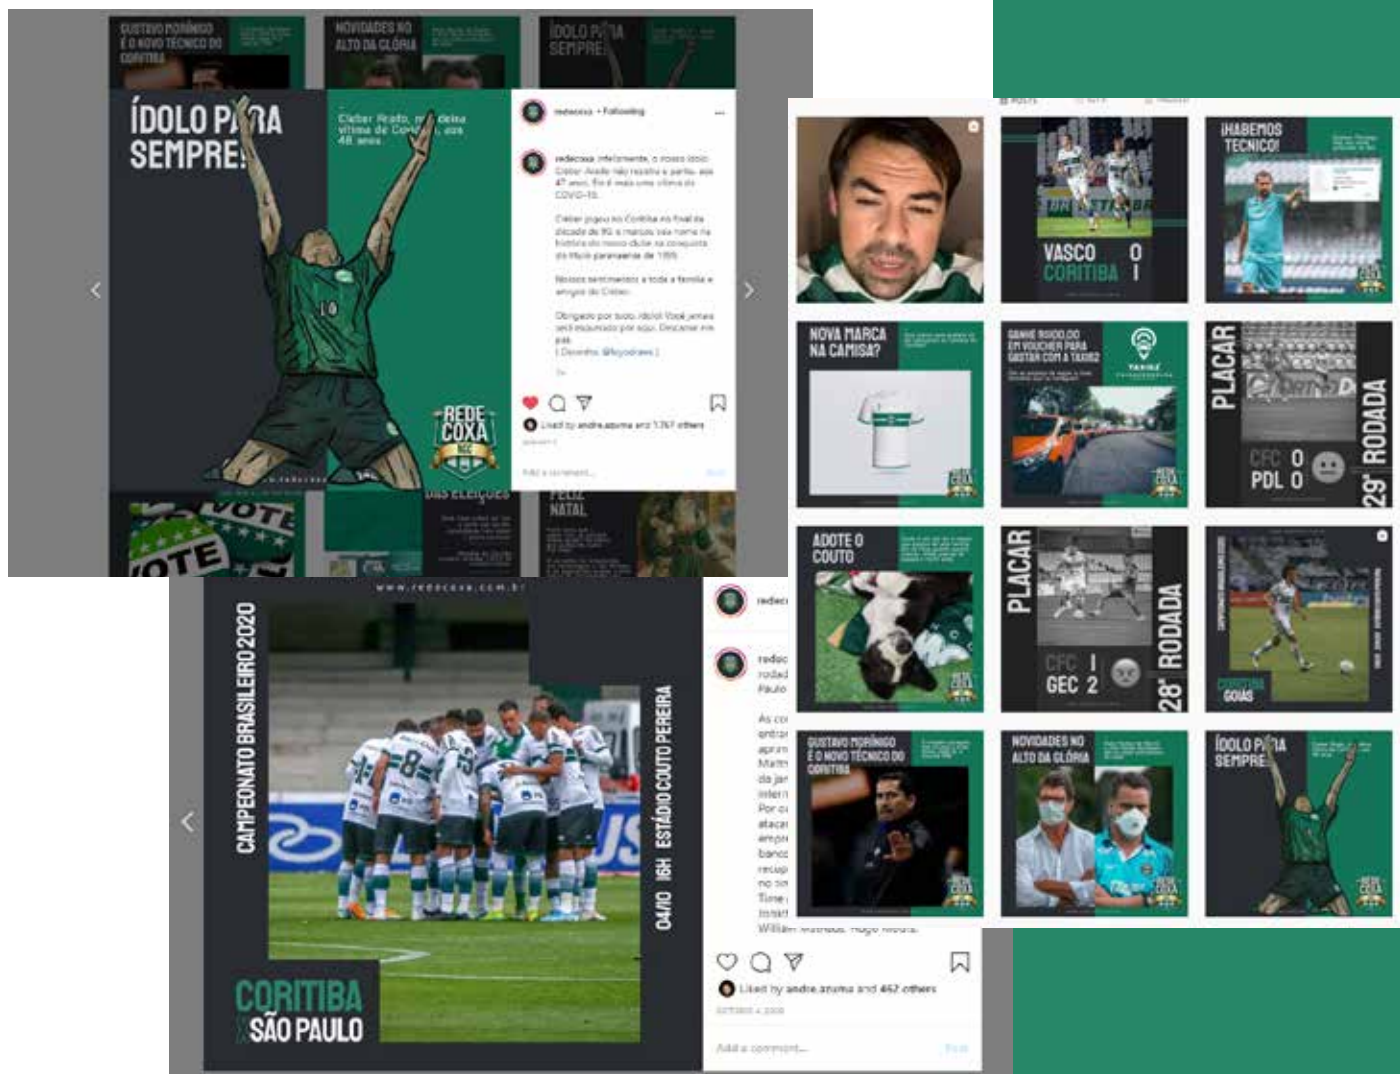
GUSTAVO MORÍNIGO É O NOVO TÉCNICO DO CORITIBA

NOVIDADES NO ALTO DA GLÓRIA

ÍDOLO PARA SEMPRE

ÍDOLO PARA SEMPRE!

Cleber Arado, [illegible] vítima de Covid-19, aos 48 anos.

REDE COXA

redecoxa • Following

redecoxa Infelizmente, o nosso ídolo Cleber Arado não resistiu e partiu, aos 47 anos. Ele é mais uma vítima da COVID-19.

Cleber jogou no Coritiba no final da década de 90 e marcou seu nome na história do nosso clube na conquista do título paranaense de 1999.

Nossos sentimentos a toda a família e amigos do Cleber.

Obrigado por tudo, ídolo! Você jamais será esquecido por aqui. Descanse em paz.
[ Desenho: @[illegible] ]

Liked by andre.azuma and 1,767 others

Add a comment...

Post

VOTE

DAS ELEIÇÕES

FELIZ NATAL

www.redecoxa.com.br

CAMPEONATO BRASILEIRO 2020

04/10 16H ESTÁDIO COUTO PEREIRA

CORITIBA X SÃO PAULO

redec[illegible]

redec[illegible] rodad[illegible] Paulo

As co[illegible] entra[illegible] apro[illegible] Matt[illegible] da ja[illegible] intern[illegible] Por c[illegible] ataca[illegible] empr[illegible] banco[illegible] recup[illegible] no sn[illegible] Time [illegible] Robs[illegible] William Matheus, Hugo Moura.

Liked by andre.azuma and 462 others

OCTOBER 4, 2020

Add a comment...

Post

POSTS

VASCO 0
CORITIBA 1

¡HABEMOS TÉCNICO!

NOVA MARCA NA CAMISA?

GANHE R$100,00 EM VOUCHER PARA GASTAR COM A TAXI62

PLACAR

CFC 0
PDL 0

29ª RODADA

ADOTE O COUTO

PLACAR

CFC 1
GEC 2

28ª RODADA

CAMPEONATO BRASILEIRO 2020

CORITIBA GOIÁS

GUSTAVO MORÍNIGO É O NOVO TÉCNICO DO CORITIBA

NOVIDADES NO ALTO DA GLÓRIA

ÍDOLO PARA SEMPRE